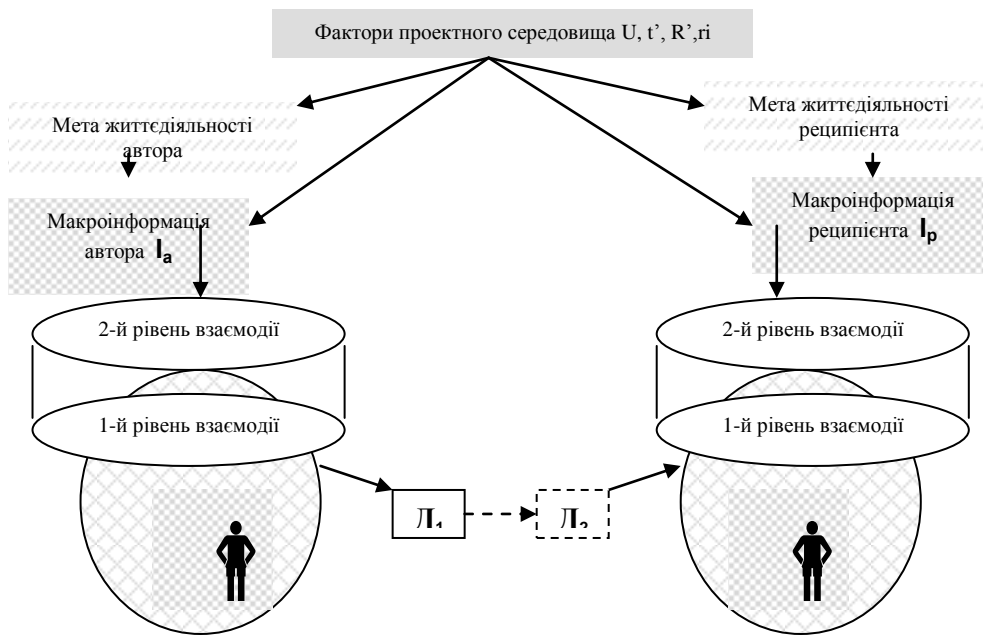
Фактори проектного середовища U, t', R',ri

Мета життєдіяльності автора

Мета життєдіяльності реципієнта

Макроінформація автора $\mathbf{I_a}$

Макроінформація реципієнта $\mathbf{I_p}$

2-й рівень взаємодії

2-й рівень взаємодії

1-й рівень взаємодії

1-й рівень взаємодії

$Л_1$

$Л_2$